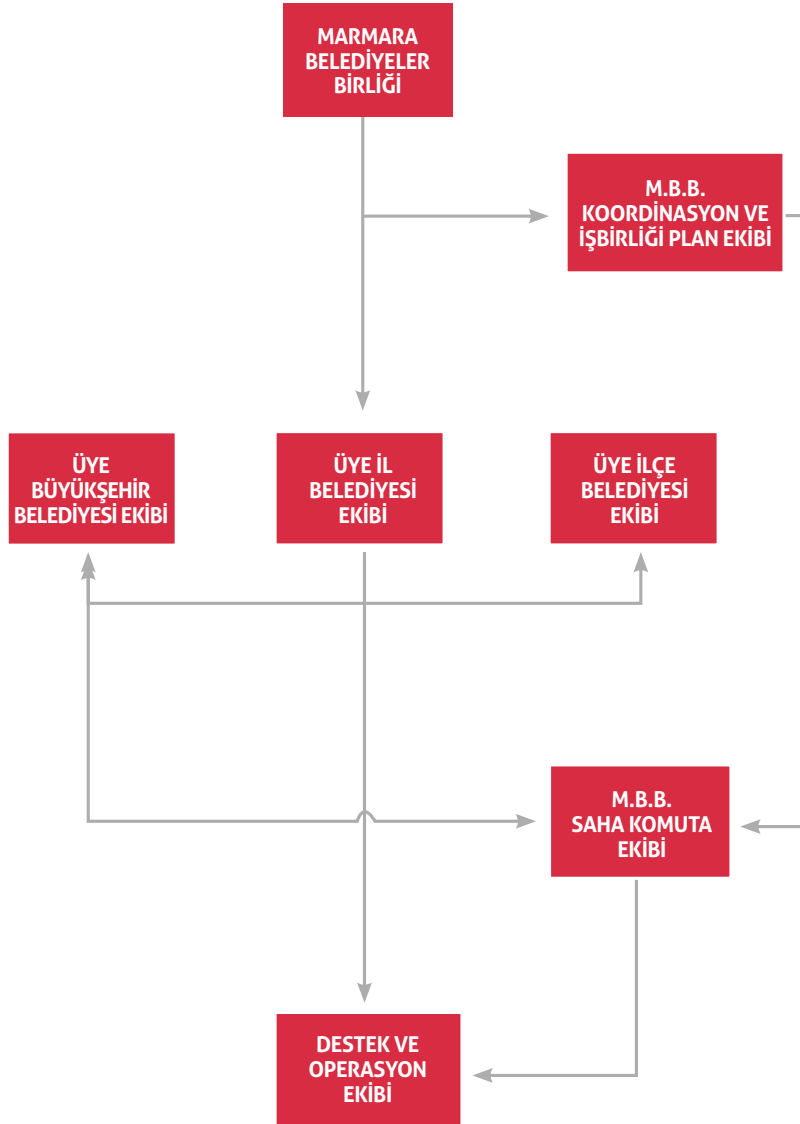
MARMARA BELEDİYELER BİRLİĞİ

M.B.B. KOORDİNASYON VE İŞBİRLİĞİ PLAN EKİBİ

ÜYE BÜYÜKŞEHİR BELEDİYESİ EKİBİ

ÜYE İL BELEDİYESİ EKİBİ

ÜYE İLÇE BELEDİYESİ EKİBİ

M.B.B. SAHA KOMUTA EKİBİ

DESTEK VE OPERASYON EKİBİ